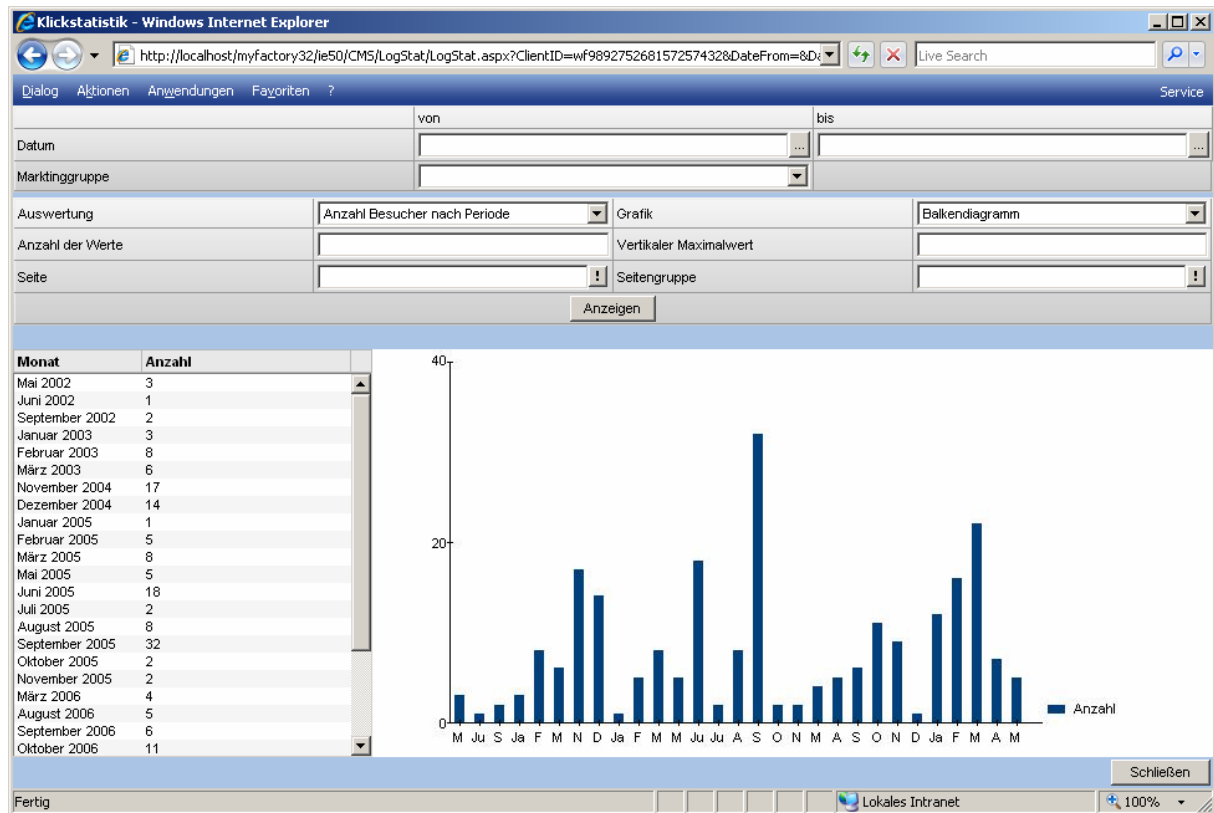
Klickstatistik - Windows Internet Explorer

http://localhost/myfactory32/ie50/CMS/LogStat/LogStat.aspx?ClientID=wf989275268157257432&DateFrom=&D

Live Search

Dialog Aktionen Anwendungen Favoriten ? Service

| | von | bis |
|---|---|---|
| Datum | ... | ... |
| Marktinggruppe | | |

| Auswertung | Anzahl Besucher nach Periode | Grafik | Balkendiagramm |
|---|---|---|---|
| Anzahl der Werte | | Vertikaler Maximalwert | |
| Seite | ! | Seitengruppe | ! |

Anzeigen

| Monat | Anzahl |
|---|---|
| Mai 2002 | 3 |
| Juni 2002 | 1 |
| September 2002 | 2 |
| Januar 2003 | 3 |
| Februar 2003 | 8 |
| März 2003 | 6 |
| November 2004 | 17 |
| Dezember 2004 | 14 |
| Januar 2005 | 1 |
| Februar 2005 | 5 |
| März 2005 | 8 |
| Mai 2005 | 5 |
| Juni 2005 | 18 |
| Juli 2005 | 2 |
| August 2005 | 8 |
| September 2005 | 32 |
| Oktober 2005 | 2 |
| November 2005 | 2 |
| März 2006 | 4 |
| August 2006 | 5 |
| September 2006 | 6 |
| Oktober 2006 | 11 |

40
20
0
M Ju S Ja F M N D Ja F M M Ju Ju A S O N M A S O N D Ja F M A M
Anzahl

Schließen

Fertig Lokales Intranet 100%